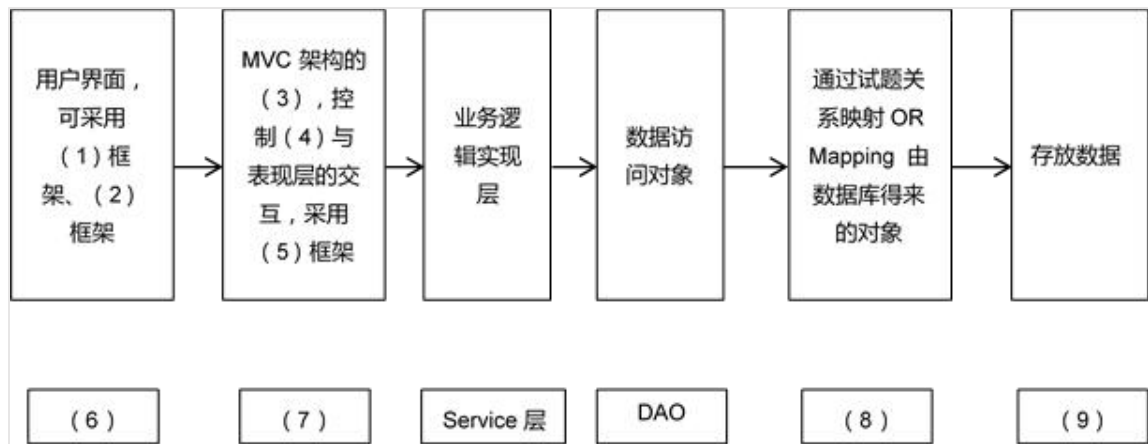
用户界面，可采用（1）框架、（2）框架

MVC 架构的（3），控制（4）与表现层的交互，采用（5）框架

业务逻辑实现层

数据访问对象

通过试题关系映射 OR Mapping 由数据库得来的对象

存放数据

（6）

（7）

Service 层

DAO

（8）

（9）